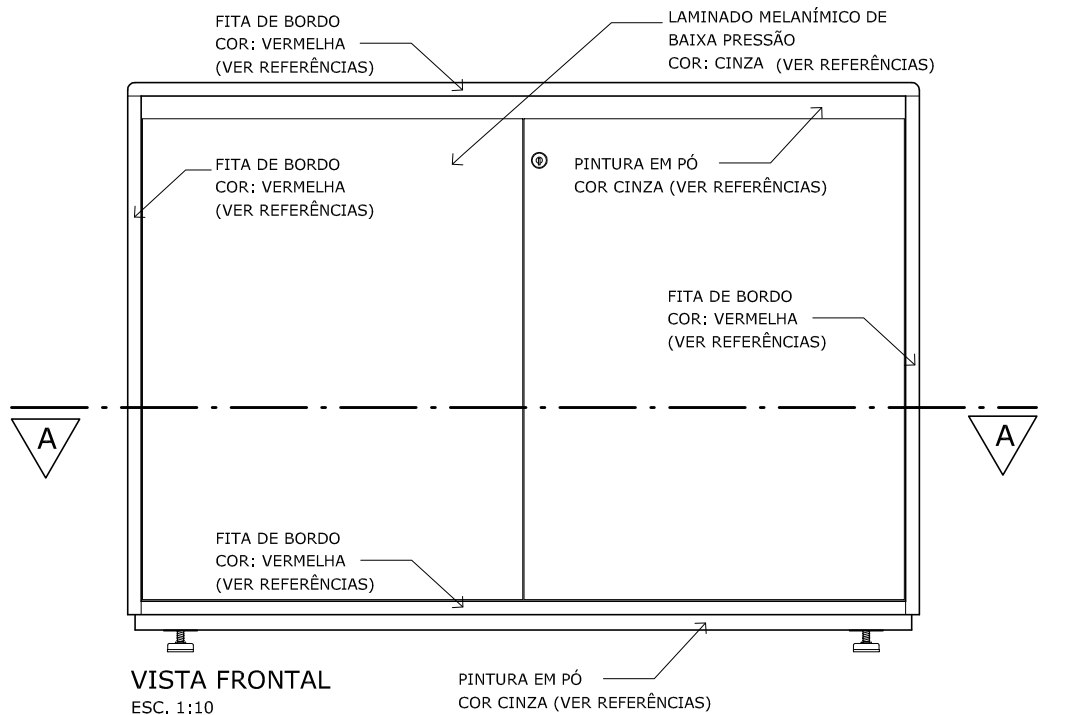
FITA DE BORDO
COR: VERMELHA
(VER REFERÊNCIAS)

LAMINADO MELANÍMICO DE
BAIXA PRESSÃO
COR: CINZA (VER REFERÊNCIAS)

FITA DE BORDO
COR: VERMELHA
(VER REFERÊNCIAS)

PINTURA EM PÓ
COR CINZA (VER REFERÊNCIAS)

FITA DE BORDO
COR: VERMELHA
(VER REFERÊNCIAS)

A

A

FITA DE BORDO
COR: VERMELHA
(VER REFERÊNCIAS)

VISTA FRONTAL
ESC. 1:10

PINTURA EM PÓ
COR CINZA (VER REFERÊNCIAS)